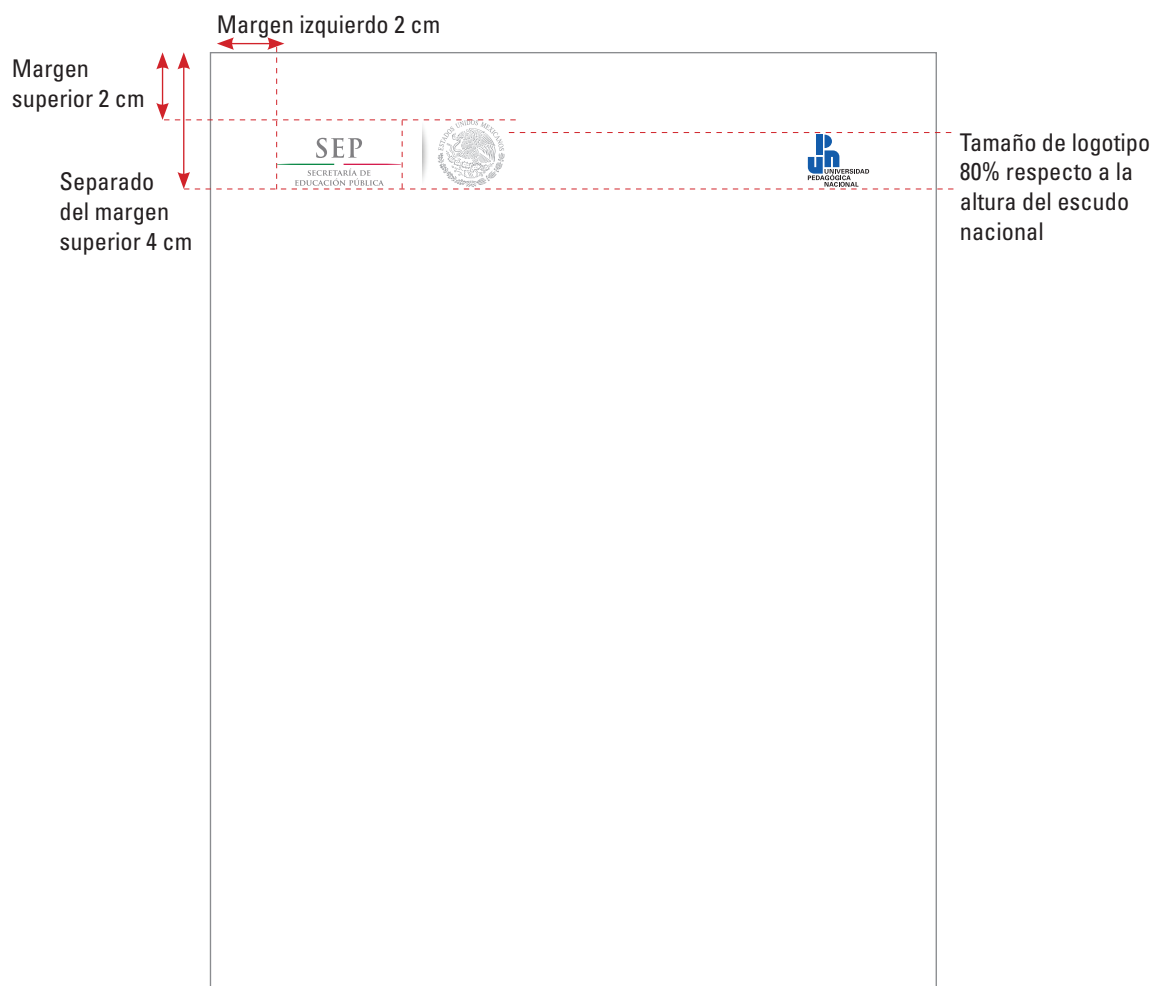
Margen izquierdo 2 cm

Margen superior 2 cm

Separado del margen superior 4 cm

SEP
SECRETARÍA DE EDUCACIÓN PÚBLICA

ESTADOS UNIDOS MEXICANOS

UNIVERSIDAD PEDAGÓGICA NACIONAL

Tamaño de logotipo 80% respecto a la altura del escudo nacional